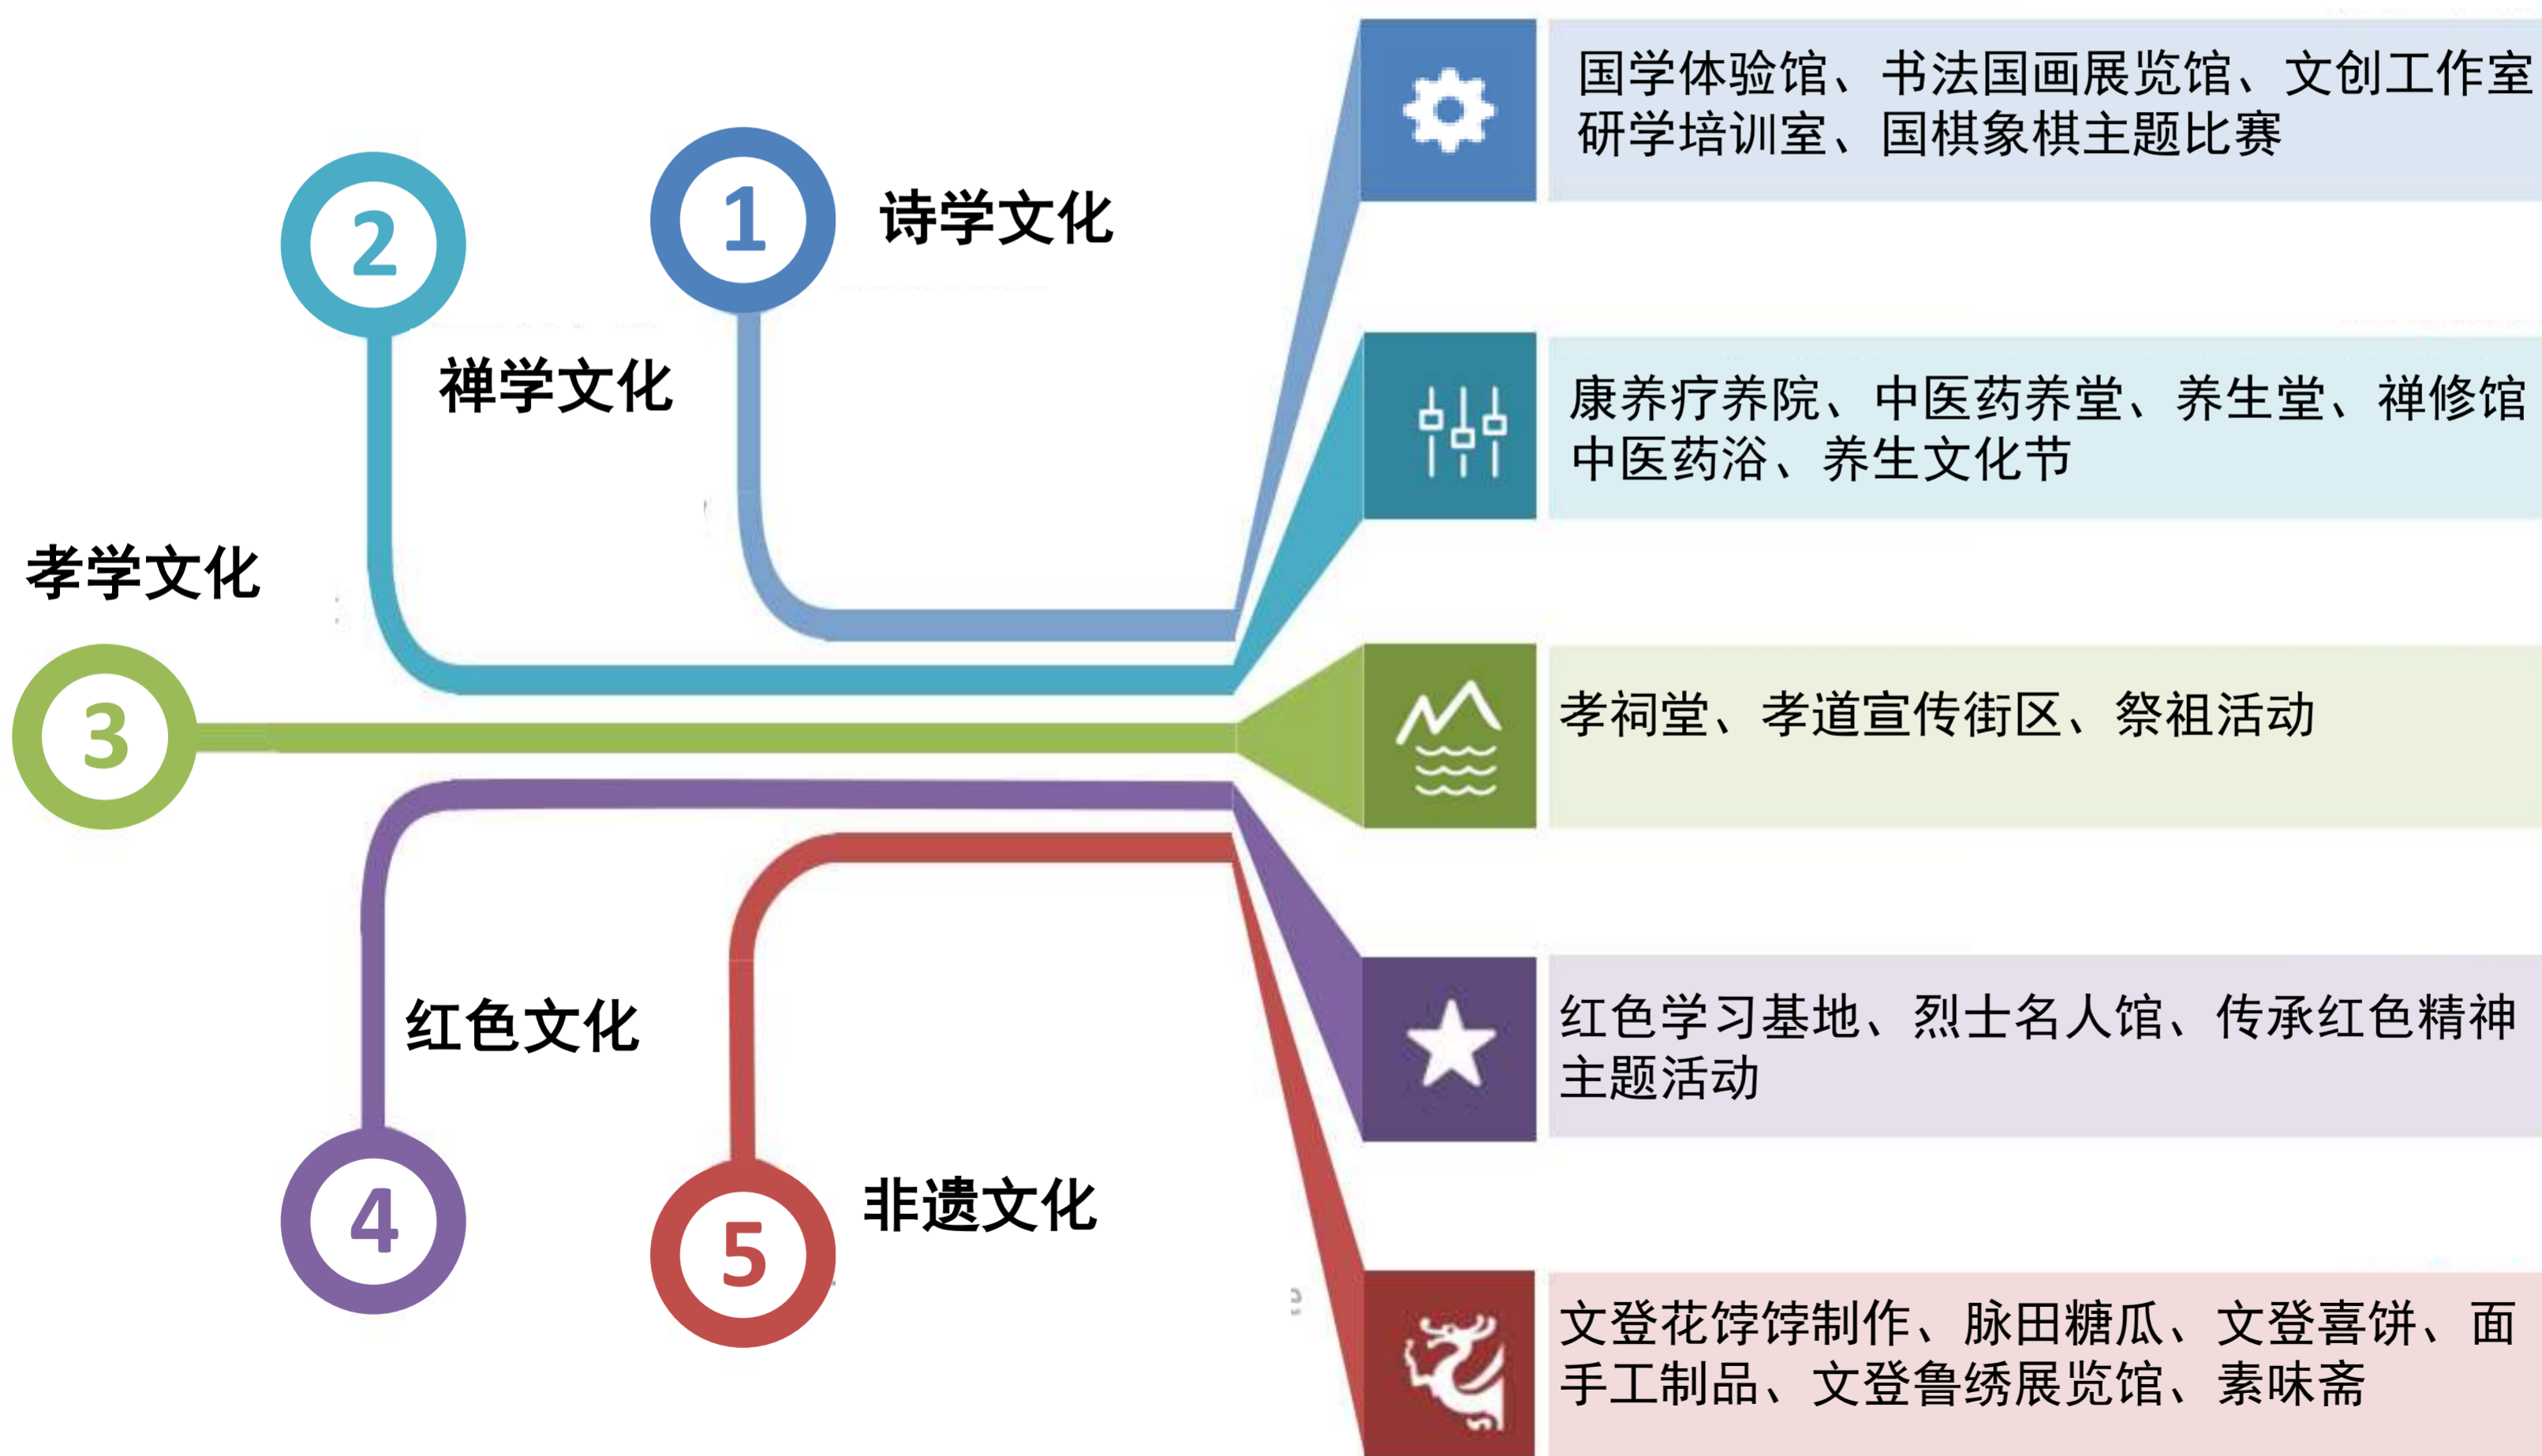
1 诗学文化

2 禅学文化

3 孝学文化

4 红色文化

5 非遗文化

国学体验馆、书法国画展览馆、文创工作室研学培训室、国棋象棋主题比赛

康养疗养院、中医药养堂、养生堂、禅修馆中医药浴、养生文化节

孝祠堂、孝道宣传街区、祭祖活动

红色学习基地、烈士名人馆、传承红色精神主题活动

文登花饽饽制作、脉田糖瓜、文登喜饼、面手工制品、文登鲁绣展览馆、素味斋